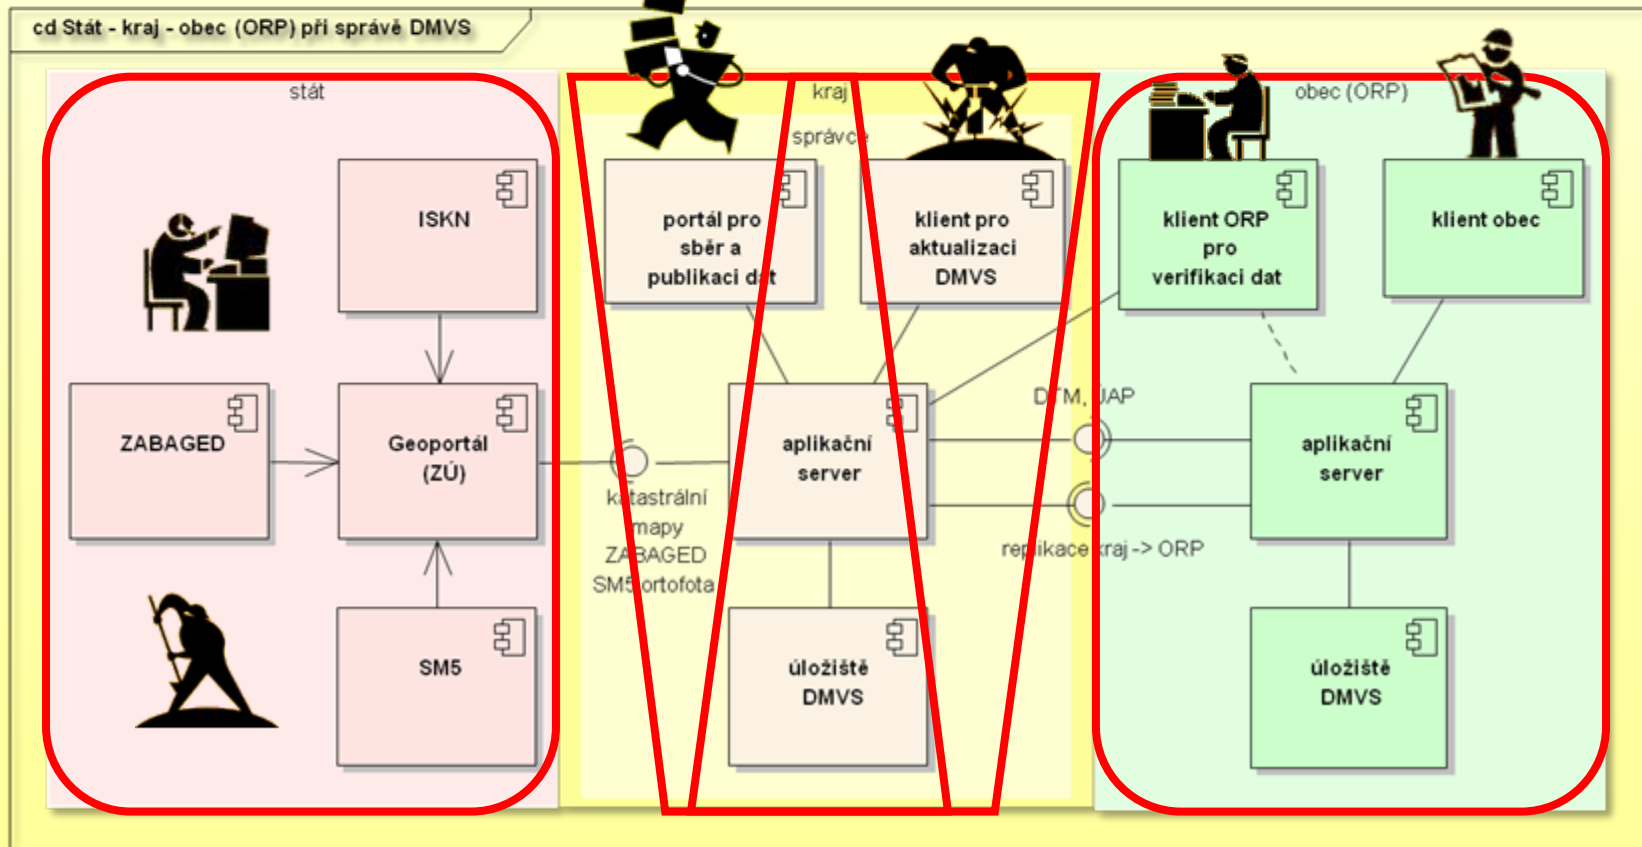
cd Stát - kraj - obec (ORP) při správě DMVS

stát

ISKN

ZABAGED

Geoportál (ZÚ)

SM5

kraj

správce

portál pro sběr a publikaci dat

klient pro aktualizaci DMVS

aplikační server

úložiště DMVS

katastrální mapy ZABAGED SM5 ortofota

DTM, ÚAP

replikace kraj -> ORP

obec (ORP)

klient ORP pro verifikaci dat

klient obec

aplikační server

úložiště DMVS